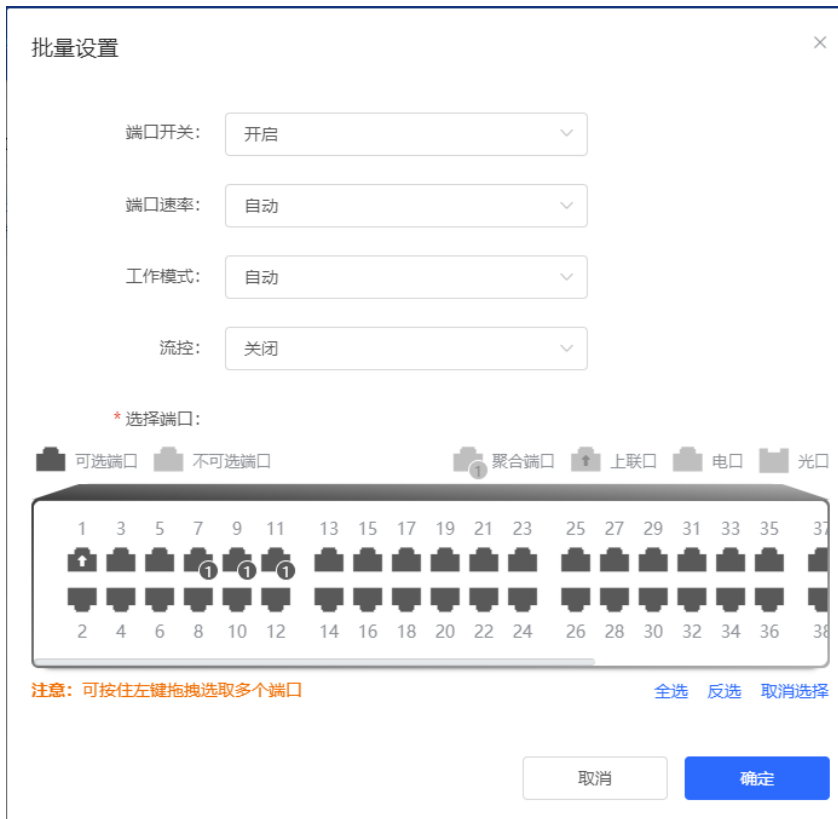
批量设置

端口开关: 开启

端口速率: 自动

工作模式: 自动

流控: 关闭

* 选择端口:

可选端口 不可选端口 1 聚合端口 上联口 电口 光口

1 3 5 7 9 11 13 15 17 19 21 23 25 27 29 31 33 35 37

1 1 1

2 4 6 8 10 12 14 16 18 20 22 24 26 28 30 32 34 36 38

注意: 可按住左键拖拽选取多个端口

全选 反选 取消选择

取消 确定